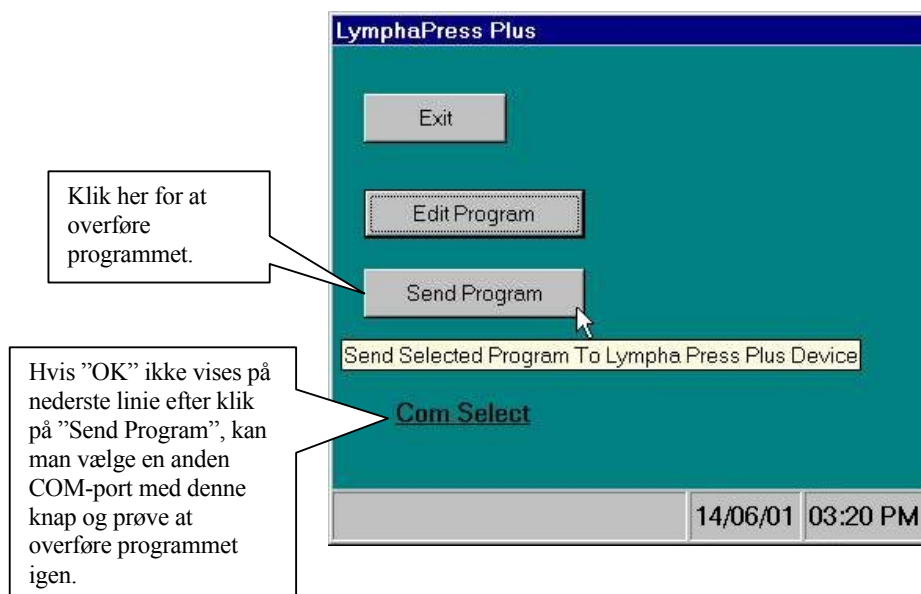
LymphaPress Plus

Exit

Klik her for at overføre programmet.

Edit Program

Send Program

Send Selected Program To Lympha Press Plus Device

Hvis ”OK” ikke vises på nederste linie efter klik på ”Send Program”, kan man vælge en anden COM-port med denne knap og prøve at overføre programmet igen.

Com Select

14/06/01 03:20 PM